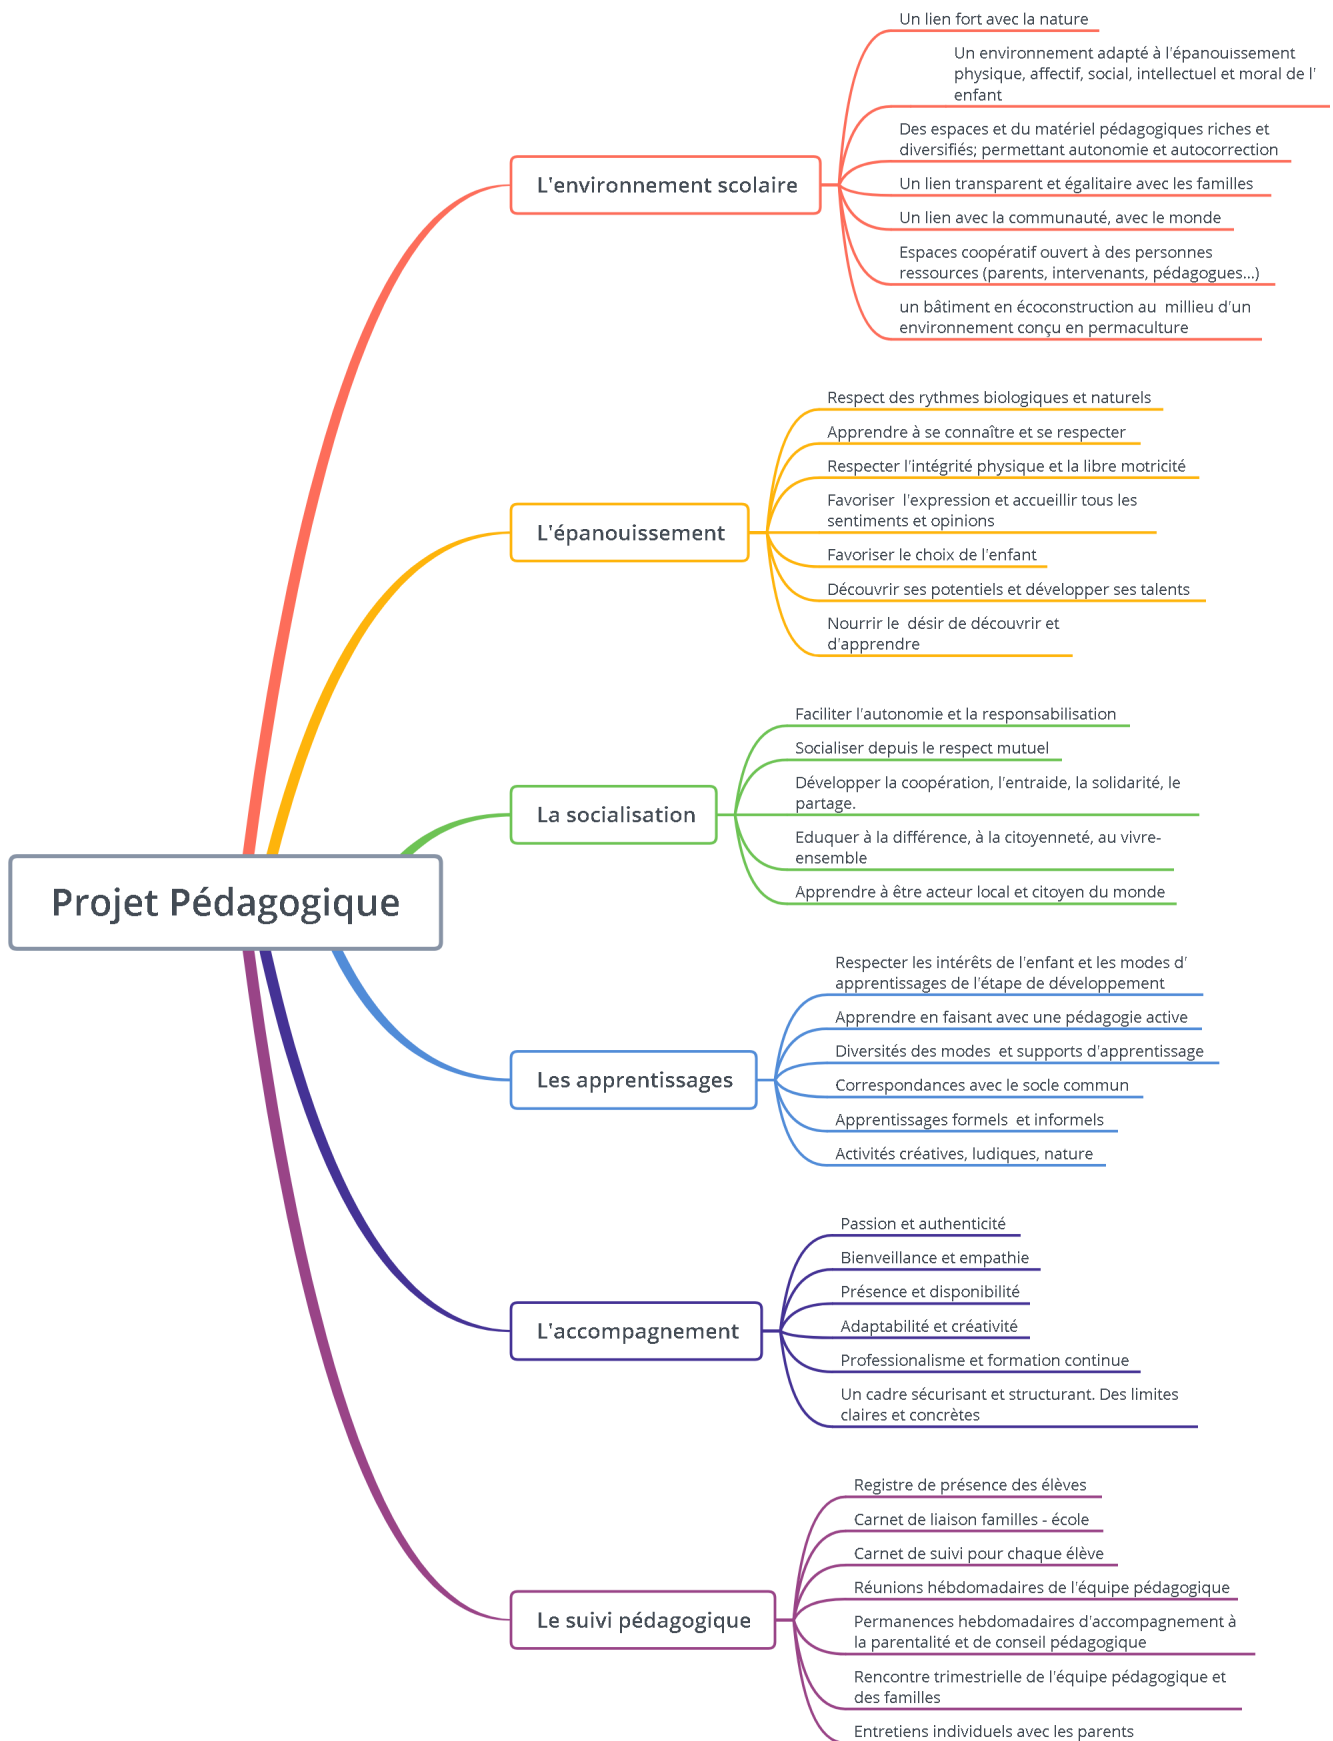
Projet Pédagogique

L'environnement scolaire

Un lien fort avec la nature

Un environnement adapté à l'épanouissement physique, affectif, social, intellectuel et moral de l' enfant

Des espaces et du matériel pédagogiques riches et diversifiés; permettant autonomie et autocorrection

Un lien transparent et égalitaire avec les familles

Un lien avec la communauté, avec le monde

Espaces coopératif ouvert à des personnes ressources (parents, intervenants, pédagogues...)

un bâtiment en écoconstruction au millieu d'un environnement conçu en permaculture

L'épanouissement

Respect des rythmes biologiques et naturels

Apprendre à se connaître et se respecter

Respecter l'intégrité physique et la libre motricité

Favoriser l'expression et accueillir tous les sentiments et opinions

Favoriser le choix de l'enfant

Découvrir ses potentiels et développer ses talents

Nourrir le désir de découvrir et d'apprendre

La socialisation

Faciliter l'autonomie et la responsabilisation

Socialiser depuis le respect mutuel

Développer la coopération, l'entraide, la solidarité, le partage.

Eduquer à la différence, à la citoyenneté, au vivre-ensemble

Apprendre à être acteur local et citoyen du monde

Les apprentissages

Respecter les intérêts de l'enfant et les modes d' apprentissages de l'étape de développement

Apprendre en faisant avec une pédagogie active

Diversités des modes et supports d'apprentissage

Correspondances avec le socle commun

Apprentissages formels et informels

Activités créatives, ludiques, nature

L'accompagnement

Passion et authenticité

Bienveillance et empathie

Présence et disponibilité

Adaptabilité et créativité

Professionalisme et formation continue

Un cadre sécurisant et structurant. Des limites claires et concrètes

Le suivi pédagogique

Registre de présence des élèves

Carnet de liaison familles - école

Carnet de suivi pour chaque élève

Réunions hébdomadaires de l'équipe pédagogique

Permanences hebdomadaires d'accompagnement à la parentalité et de conseil pédagogique

Rencontre trimestrielle de l'équipe pédagogique et des familles

Entretiens individuels avec les parents